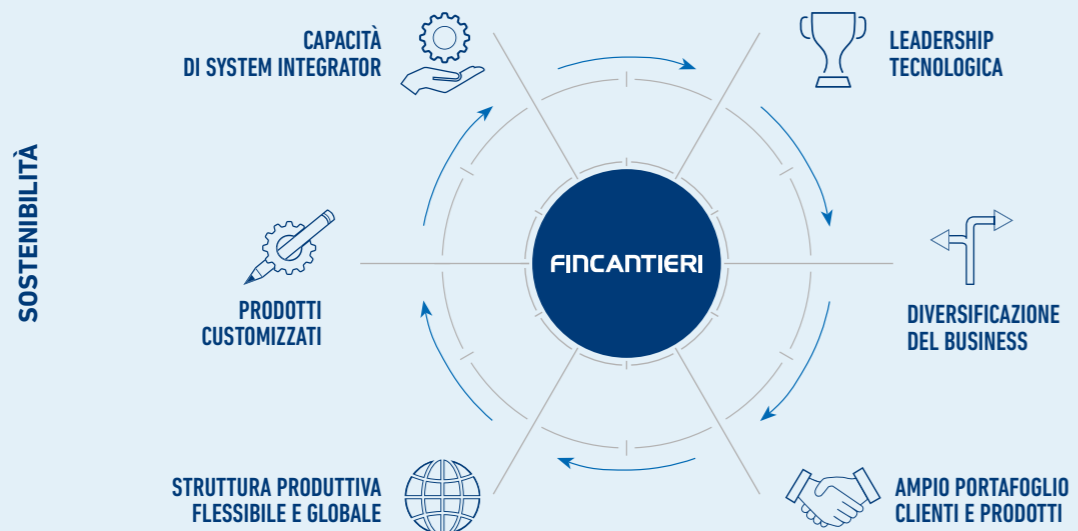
SOSTENIBILITÀ

CAPACITÀ DI SYSTEM INTEGRATOR

LEADERSHIP TECNOLOGICA

FINCANTIERI

PRODOTTI CUSTOMIZZATI

DIVERSIFICAZIONE DEL BUSINESS

STRUTTURA PRODUTTIVA FLESSIBILE E GLOBALE

AMPIO PORTAFOGLIO CLIENTI E PRODOTTI